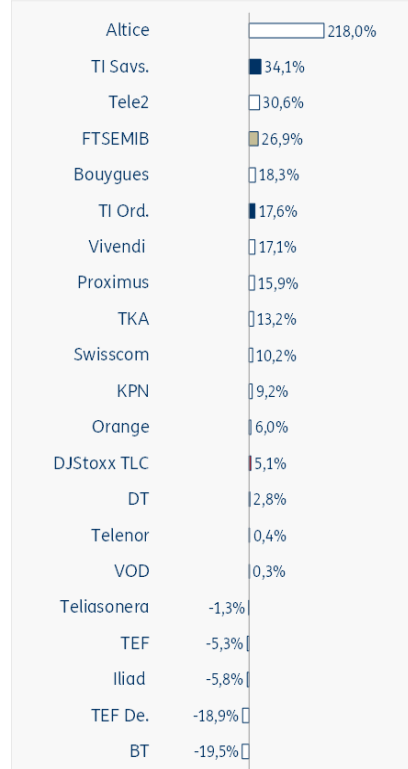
| | |
|---|---|
| Altice | 218,0% |
| TI Savs. | 34,1% |
| Tele2 | 30,6% |
| FTSEMIB | 26,9% |
| Bouygues | 18,3% |
| TI Ord. | 17,6% |
| Vivendi | 17,1% |
| Proximus | 15,9% |
| TKA | 13,2% |
| Swisscom | 10,2% |
| KPN | 9,2% |
| Orange | 6,0% |
| DJStoxx TLC | 5,1% |
| DT | 2,8% |
| Telenor | 0,4% |
| VOD | 0,3% |
| Teliasonera | -1,3% |
| TEF | -5,3% |
| Iliad | -5,8% |
| TEF De. | -18,9% |
| BT | -19,5% |